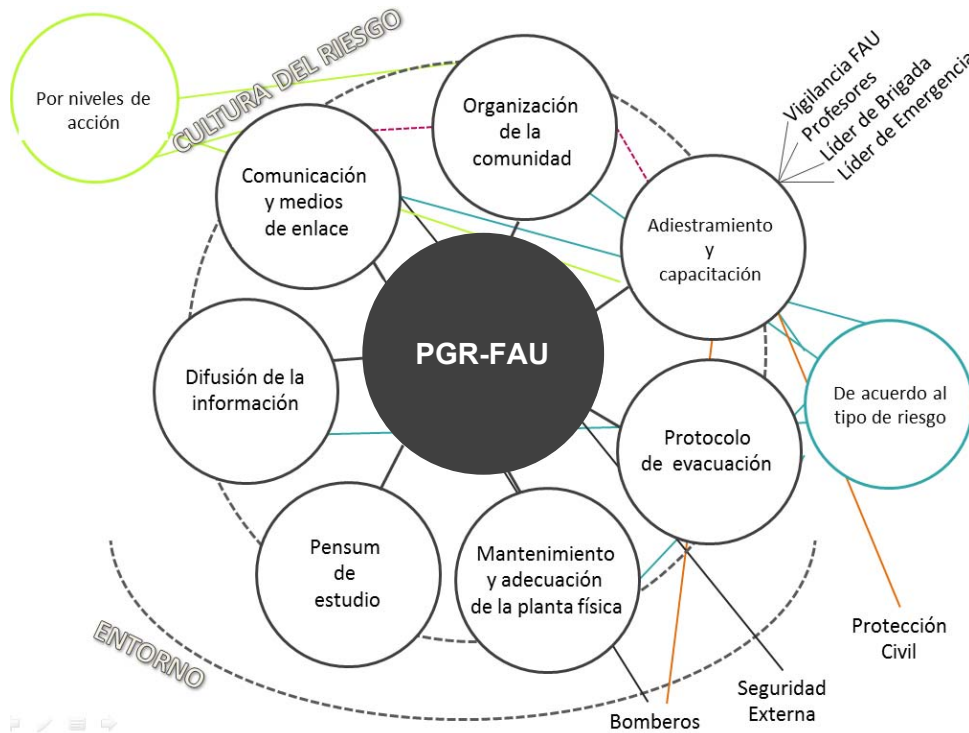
CULTURA DEL RIESGO

Por niveles de acción

Organización de la comunidad

Comunicación y medios de enlace

Vigilancia FAU
Profesores
Líder de Brigada
Líder de Emergencia

Adiestramiento y capacitación

PGR-FAU

Difusión de la información

De acuerdo al tipo de riesgo

Protocolo de evacuación

Pensum de estudio

Mantenimiento y adecuación de la planta física

ENTORNO

Protección Civil

Seguridad Externa

Bomberos